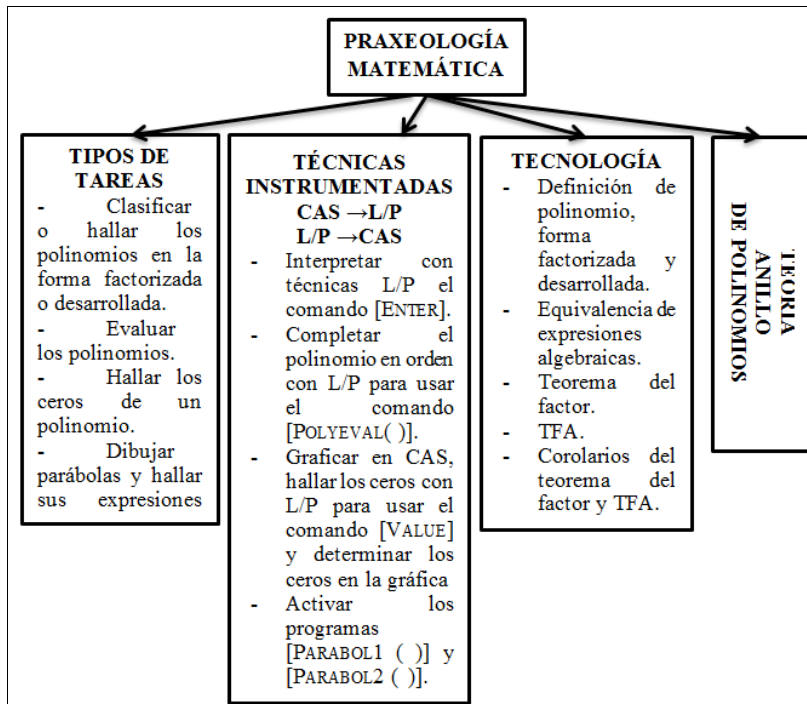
PRAXEOLOGÍA MATEMÁTICA

TIPOS DE TAREAS
- Clasificar o hallar los polinomios en la forma factorizada o desarrollada.
- Evaluar los polinomios.
- Hallar los ceros de un polinomio.
- Dibujar parábolas y hallar sus expresiones

TÉCNICAS INSTRUMENTADAS
CAS →L/P
L/P →CAS
- Interpretar con técnicas L/P el comando [ENTER].
- Completar el polinomio en orden con L/P para usar el comando [POLYEVAL( )].
- Graficar en CAS, hallar los ceros con L/P para usar el comando [VALUE] y determinar los ceros en la gráfica
- Activar los programas [PARABOL1 ( )] y [PARABOL2 ( )].

TECNOLOGÍA
- Definición de polinomio, forma factorizada y desarrollada.
- Equivalencia de expresiones algebraicas.
- Teorema del factor.
- TFA.
- Corolarios del teorema del factor y TFA.

TEORIA
ANILLO
DE POLINOMIOS